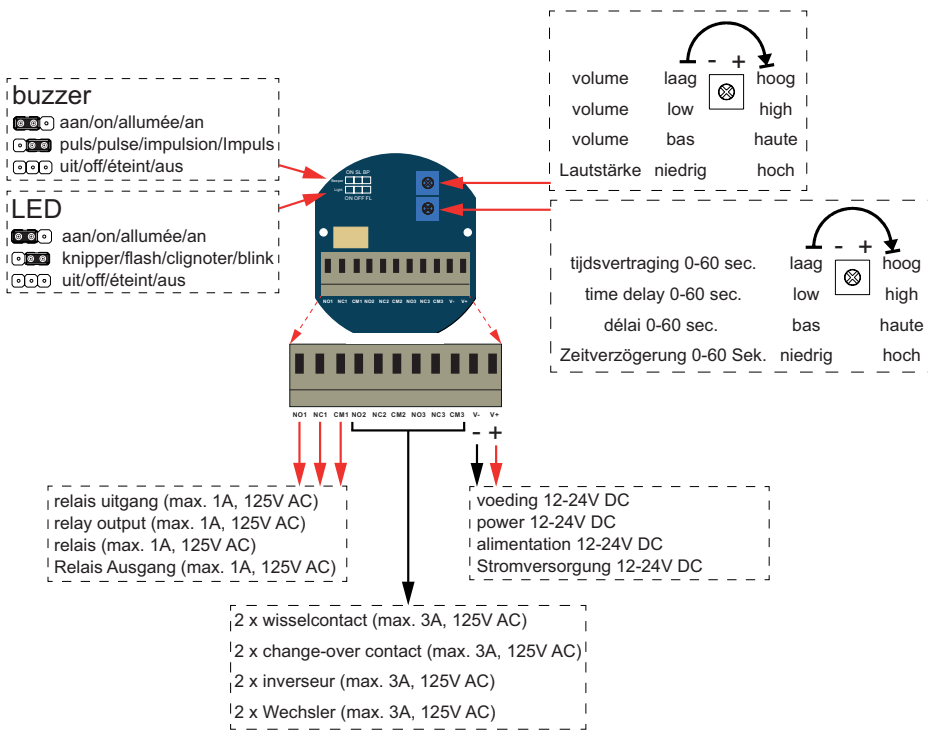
buzzer
aan/on/allumée/an
puls/pulse/impulsion/Impuls
uit/off/éteint/aus

LED
aan/on/allumée/an
knipper/flash/clignoter/blink
uit/off/éteint/aus

- +
volume laag hoog
volume low high
volume bas haute
Lautstärke niedrig hoch

ON SL BP
ON OFF FL

NO1 NC1 CM1 NO2 NC2 CM2 NO3 NC3 CM3 V- V+

- +
tijdsvertraging 0-60 sec. laag hoog
time delay 0-60 sec. low high
délai 0-60 sec. bas haute
Zeitverzögerung 0-60 Sek. niedrig hoch

NO1 NC1 CM1 NO2 NC2 CM2 NO3 NC3 CM3 V- V+
- +

relais uitgang (max. 1A, 125V AC)
relay output (max. 1A, 125V AC)
relais (max. 1A, 125V AC)
Relais Ausgang (max. 1A, 125V AC)

voeding 12-24V DC
power 12-24V DC
alimentation 12-24V DC
Stromversorgung 12-24V DC

2 x wisselcontact (max. 3A, 125V AC)
2 x change-over contact (max. 3A, 125V AC)
2 x inverseur (max. 3A, 125V AC)
2 x Wechsler (max. 3A, 125V AC)